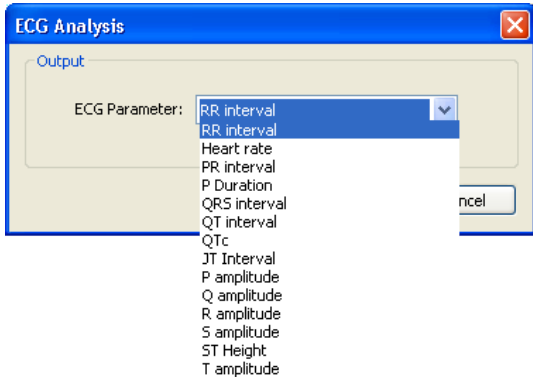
ECG Analysis

Output

ECG Parameter: RR interval

RR interval
Heart rate
PR interval
P Duration
QRS interval
QT interval
QTc
JT Interval
P amplitude
Q amplitude
R amplitude
S amplitude
ST Height
T amplitude

ncel